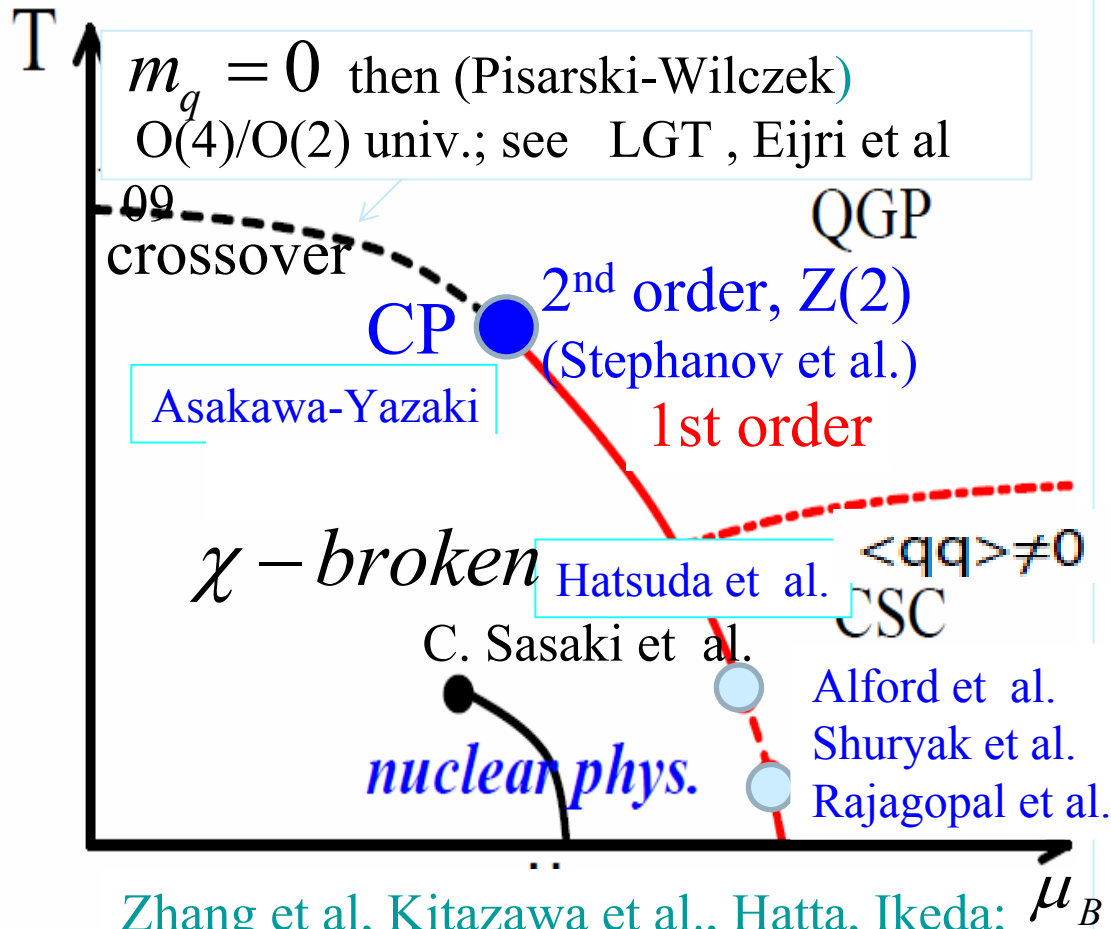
T

$m_q = 0$ then (Pisarski-Wilczek)
O(4)/O(2) univ.; see LGT , Eijri et al
09

crossover

QGP

CP

2$^{nd}$ order, Z(2)
(Stephanov et al.)

Asakawa-Yazaki

1st order

$\chi - broken$

Hatsuda et al.

<qq>≠0
CSC

C. Sasaki et al.

Alford et al.
Shuryak et al.
Rajagopal et al.

nuclear phys.

$\mu_B$

Zhang et al. Kitazawa et al., Hatta, Ikeda;